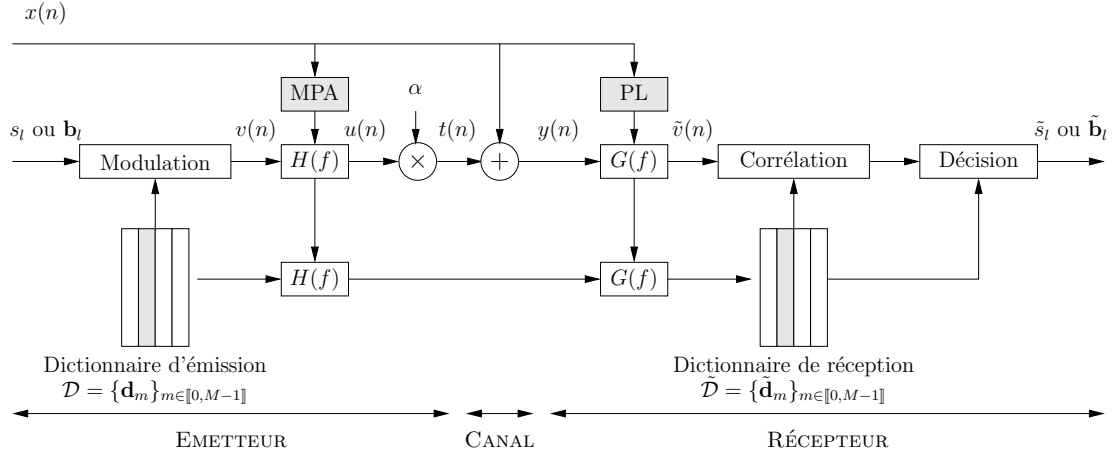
$x(n)$

MPA

$\alpha$

PL

$s_l$ ou $\mathbf{b}_l$

$v(n)$

$u(n)$

$t(n)$

$y(n)$

$\tilde{v}(n)$

$\tilde{s}_l$ ou $\tilde{\mathbf{b}}_l$

Modulation

$H(f)$

$\times$

$+$

$G(f)$

Corrélation

Décision

$H(f)$

$G(f)$

Dictionnaire d'émission
$\mathcal{D} = \{\mathbf{d}_m\}_{m \in [\![0, M-1]\!]}$

Dictionnaire de réception
$\tilde{\mathcal{D}} = \{\tilde{\mathbf{d}}_m\}_{m \in [\![0, M-1]\!]}$

EMETTEUR

CANAL

RÉCEPTEUR